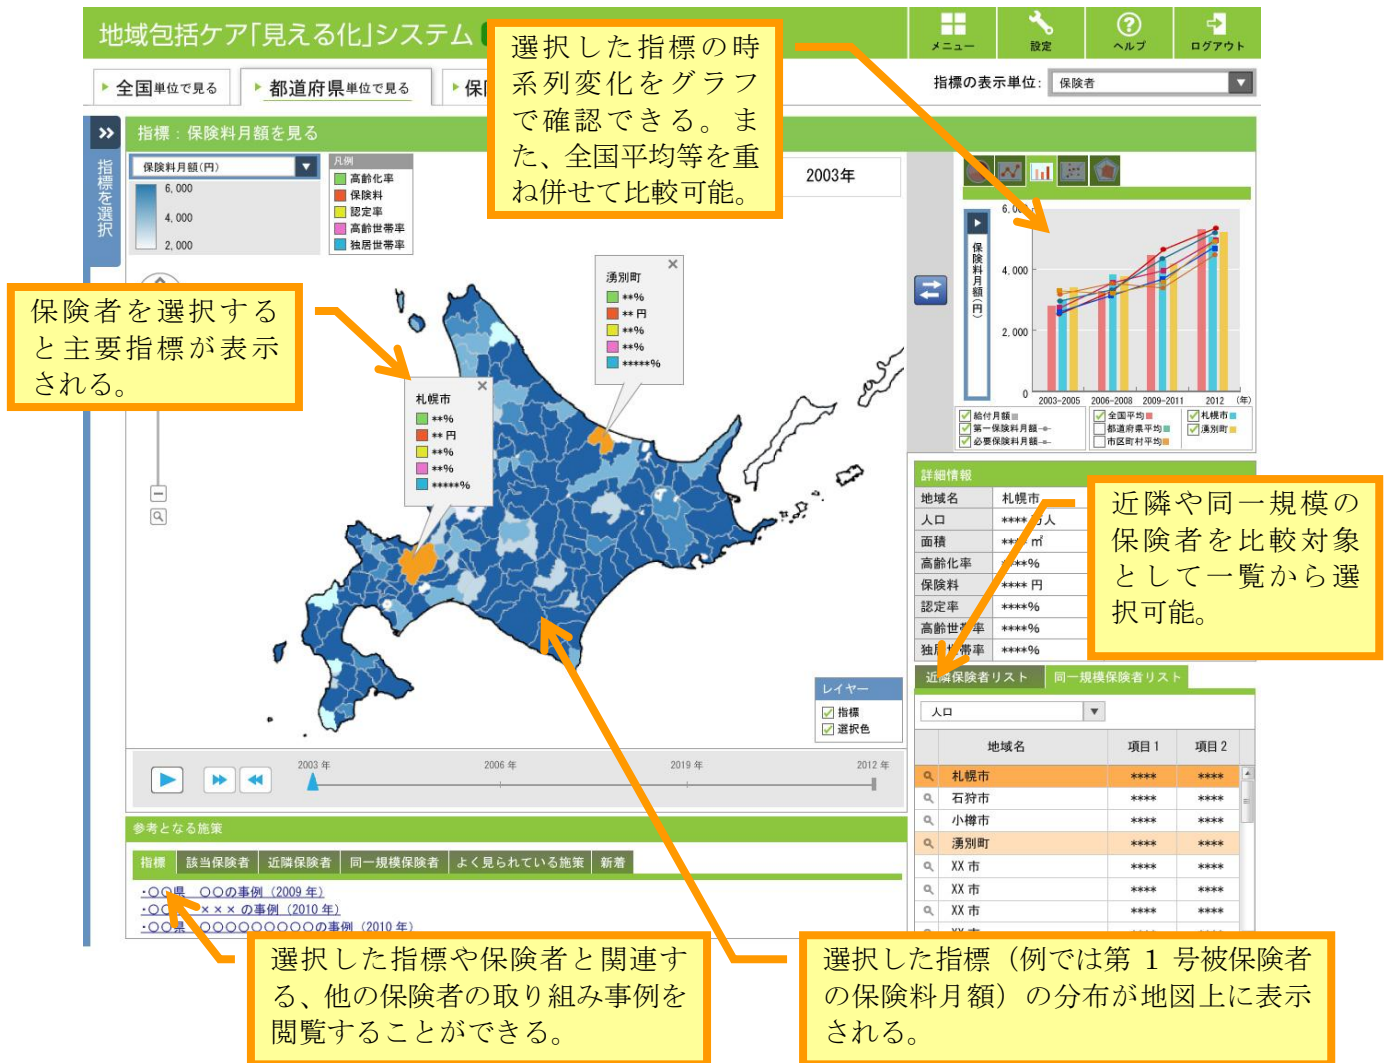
地域包括ケア「見える化」システム

メニュー 設定 ヘルプ ログアウト

全国単位で見る　都道府県単位で見る　保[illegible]

指標の表示単位: 保険者

選択した指標の時系列変化をグラフで確認できる。また、全国平均等を重ね併せて比較可能。

指標を選択

指標：保険料月額を見る

保険料月額(円)
6,000
4,000
2,000

凡例
高齢化率
保険料
認定率
高齢世帯率
独居世帯率

2003年

保険者を選択すると主要指標が表示される。

湧別町
**%
** 円
**%
**%
*****%

札幌市
**%
** 円
**%
**%
*****%

保険料月額(円)
6,000
4,000
2,000
0
2003-2005 2006-2008 2009-2011 2012 (年)

給付月額 全国平均 札幌市
第一保険料月額 都道府県平均 湧別町
必要保険料月額 市区町村平均

詳細情報

| 地域名 | 札幌市 |
|---|---|
| 人口 | ****人 |
| 面積 | ***㎡ |
| 高齢化率 | ****% |
| 保険料 | **** 円 |
| 認定率 | ****% |
| 高齢世帯率 | ****% |
| 独居世帯率 | ****% |

近隣や同一規模の保険者を比較対象として一覧から選択可能。

近隣保険者リスト　同一規模保険者リスト

人口

| | 地域名 | 項目1 | 項目2 |
|---|---|---|---|
| | 札幌市 | **** | **** |
| | 石狩市 | **** | **** |
| | 小樽市 | **** | **** |
| | 湧別町 | **** | **** |
| | XX 市 | **** | **** |
| | XX 市 | **** | **** |
| | XX 市 | **** | **** |

レイヤー
指標
選択色

2003 年　2006 年　2019 年　2012 年

参考となる施策

指標　該当保険者　近隣保険者　同一規模保険者　よく見られている施策　新着

・○○県　○○の事例（2009 年）
・○○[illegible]×××の事例（2010 年）
・○○県　○○○○○○○○○○の事例（2010 年）

選択した指標や保険者と関連する、他の保険者の取り組み事例を閲覧することができる。

選択した指標（例では第 1 号被保険者の保険料月額）の分布が地図上に表示される。